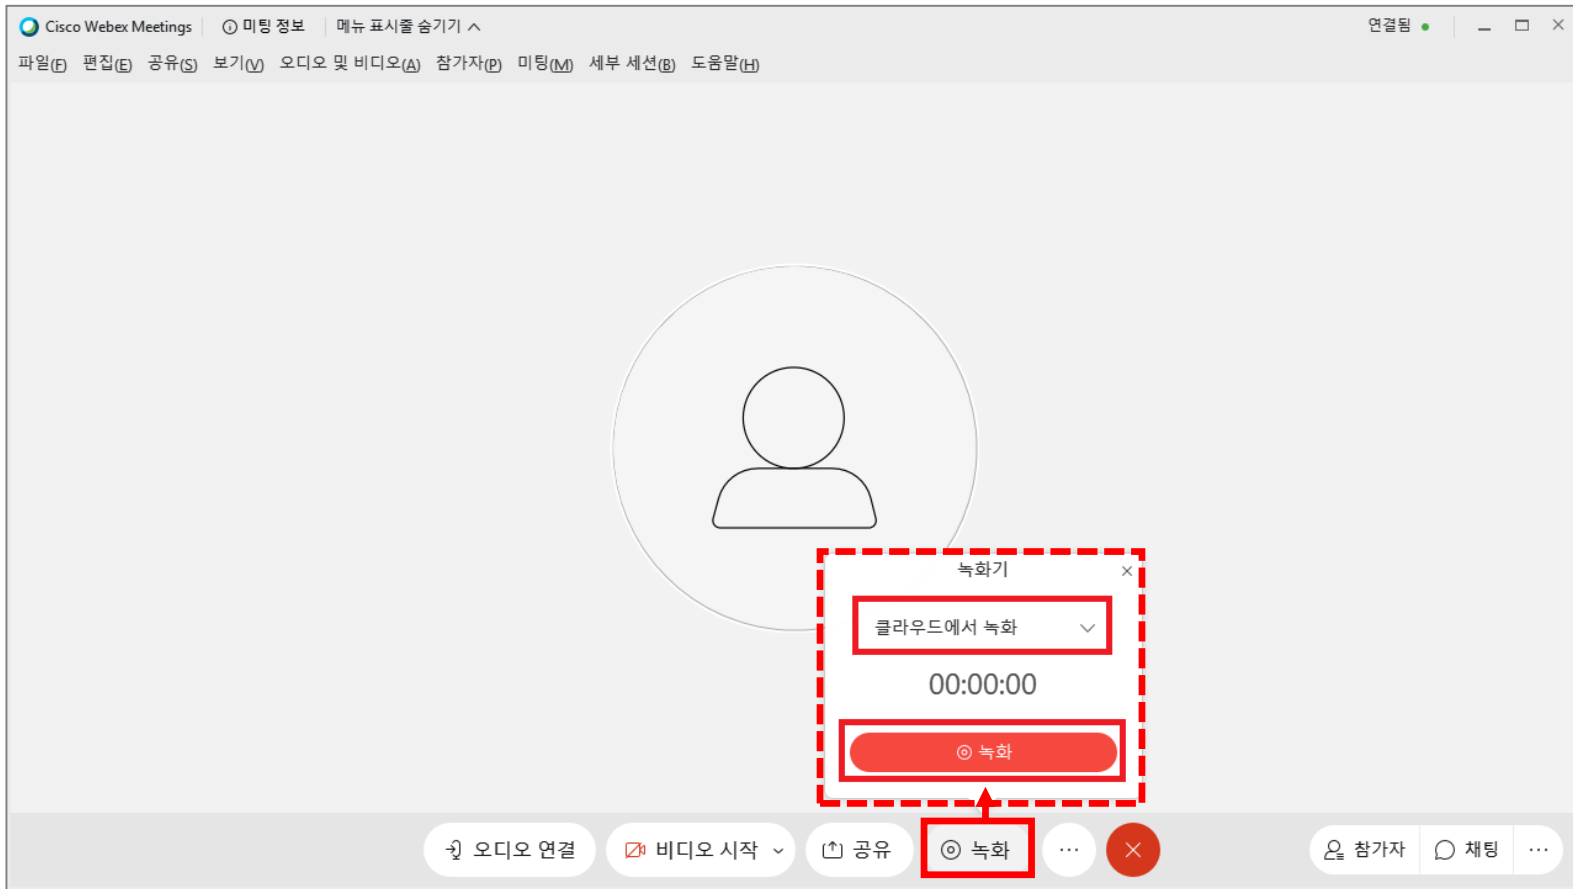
Cisco Webex Meetings | ⓘ 미팅 정보 | 메뉴 표시줄 숨기기 ^

연결됨

파일(F) 편집(E) 공유(S) 보기(V) 오디오 및 비디오(A) 참가자(P) 미팅(M) 세부 세션(B) 도움말(H)

녹화기

×

클라우드에서 녹화

00:00:00

녹화

오디오 연결

비디오 시작

공유

녹화

...

참가자

채팅

...